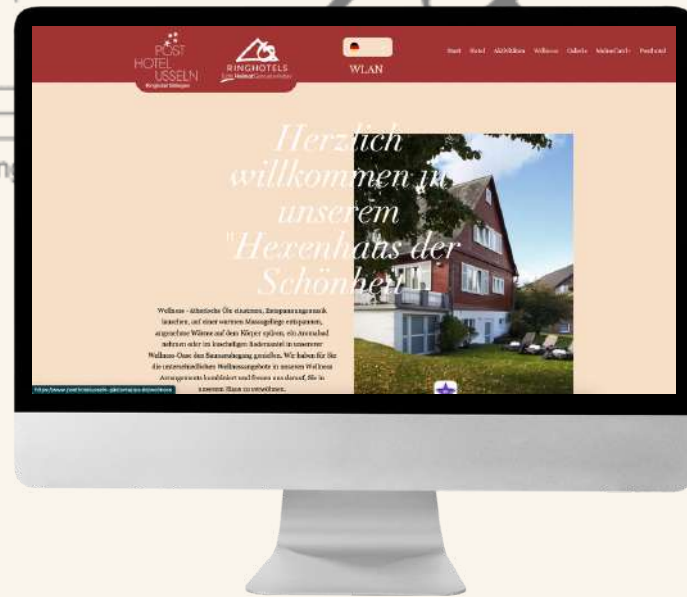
POST HOTEL USSELN
Ringhotel Willingen

RINGHOTELS
Echt HeimatGenießerhotels

WLAN

Start Hotel Aktivitäten Wellness Galerie Meine Zeit Post und

Herzlich willkommen in unserem "Hexenhaus der Schönheit"

Wellness - ätherische Öle einatmen, Entspannungsmusik lauschen, auf einer warmen Massagefläche entspannen, angenehme Wärme auf dem Körper spüren, ein Aromabad nehmen oder im kuscheligen Ruheraum in unserer Wellness-Oase den Sonnenuntergang genießen. Wir haben für Sie die unterschiedlichen Wellnessangebote in unseren Wellness Arrangements kombiniert und freuen uns darauf, Sie in unserem Haus zu verwöhnen.

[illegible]